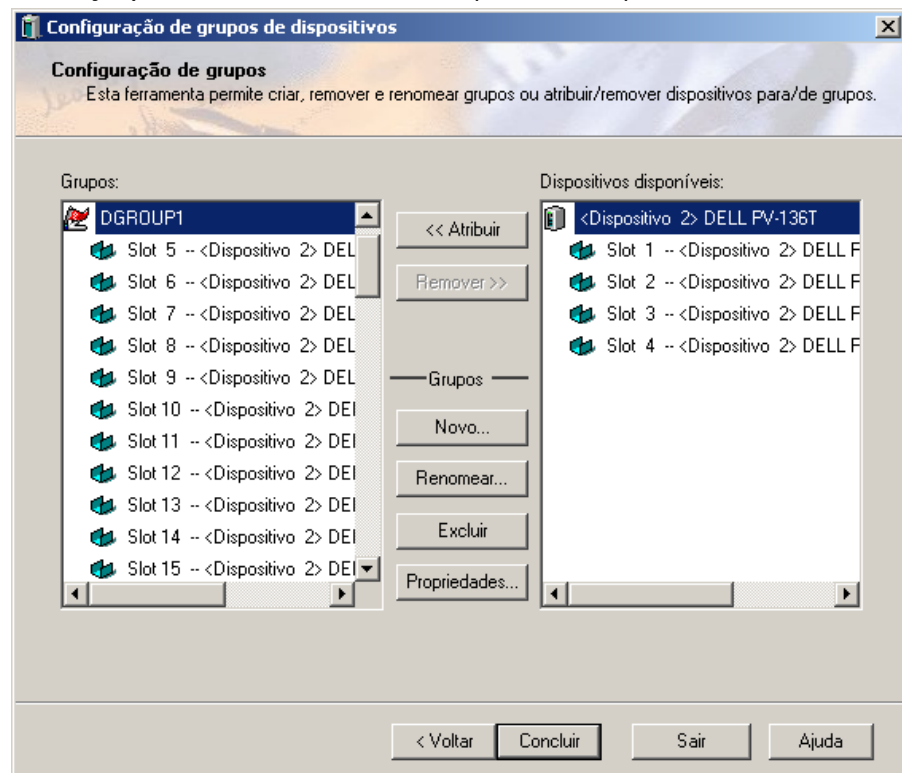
Configuração de grupos de dispositivos

Configuração de grupos
Esta ferramenta permite criar, remover e renomear grupos ou atribuir/remover dispositivos para/de grupos.

Grupos:

DGROUP1
Slot 5 -- <Dispositivo 2> DEL
Slot 6 -- <Dispositivo 2> DEL
Slot 7 -- <Dispositivo 2> DEL
Slot 8 -- <Dispositivo 2> DEL
Slot 9 -- <Dispositivo 2> DEL
Slot 10 -- <Dispositivo 2> DEI
Slot 11 -- <Dispositivo 2> DEI
Slot 12 -- <Dispositivo 2> DEI
Slot 13 -- <Dispositivo 2> DEI
Slot 14 -- <Dispositivo 2> DEI
Slot 15 -- <Dispositivo 2> DEI

<< Atribuir
Remover >>
Grupos
Novo...
Renomear...
Excluir
Propriedades...

Dispositivos disponíveis:

<Dispositivo 2> DELL PV-136T
Slot 1 -- <Dispositivo 2> DELL F
Slot 2 -- <Dispositivo 2> DELL F
Slot 3 -- <Dispositivo 2> DELL F
Slot 4 -- <Dispositivo 2> DELL F

< Voltar
Concluir
Sair
Ajuda